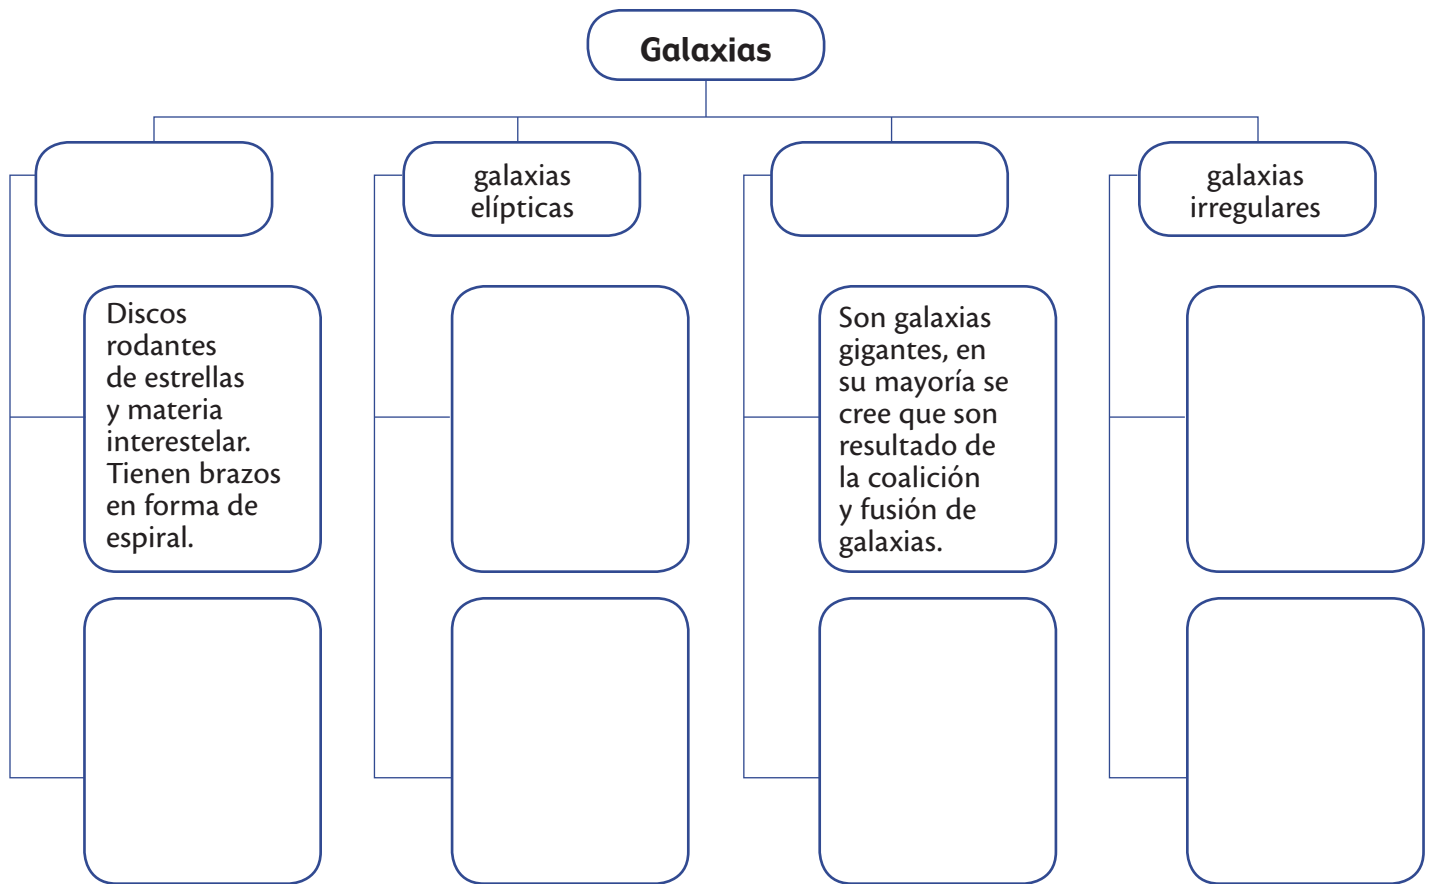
Galaxias

galaxias elípticas

galaxias irregulares

Discos rodantes de estrellas y materia interestelar. Tienen brazos en forma de espiral.

Son galaxias gigantes, en su mayoría se cree que son resultado de la coalición y fusión de galaxias.